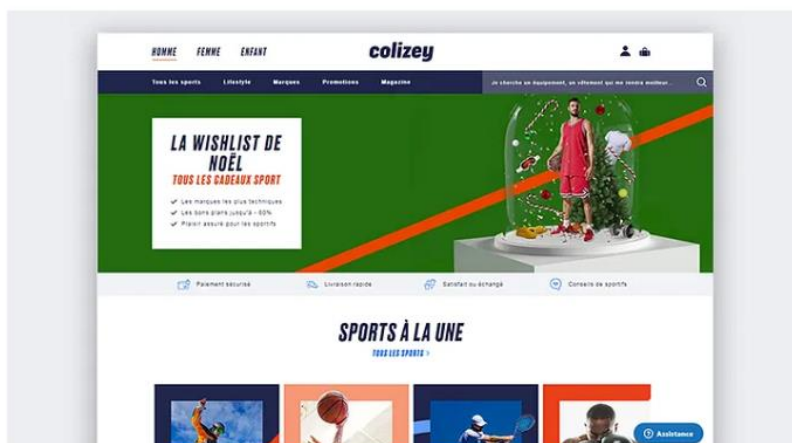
HOMME FEMME ENFANT

colizey

Tous les sports Lifestyle Marques Promotions Magazine

Je cherche un équipement, un vêtement qui me motive meilleur...

LA WISHLIST DE NOËL

TOUS LES CADEAUX SPORT

Les marques les plus techniques
Les bons plans jusqu'à - 60%
Plaisir assuré pour les sportifs

Paiement sécurisé
Livraison rapide
Satisfait ou échangé
Conseils de sportifs

SPORTS À LA UNE

TOUS LES SPORTS >

Assistance